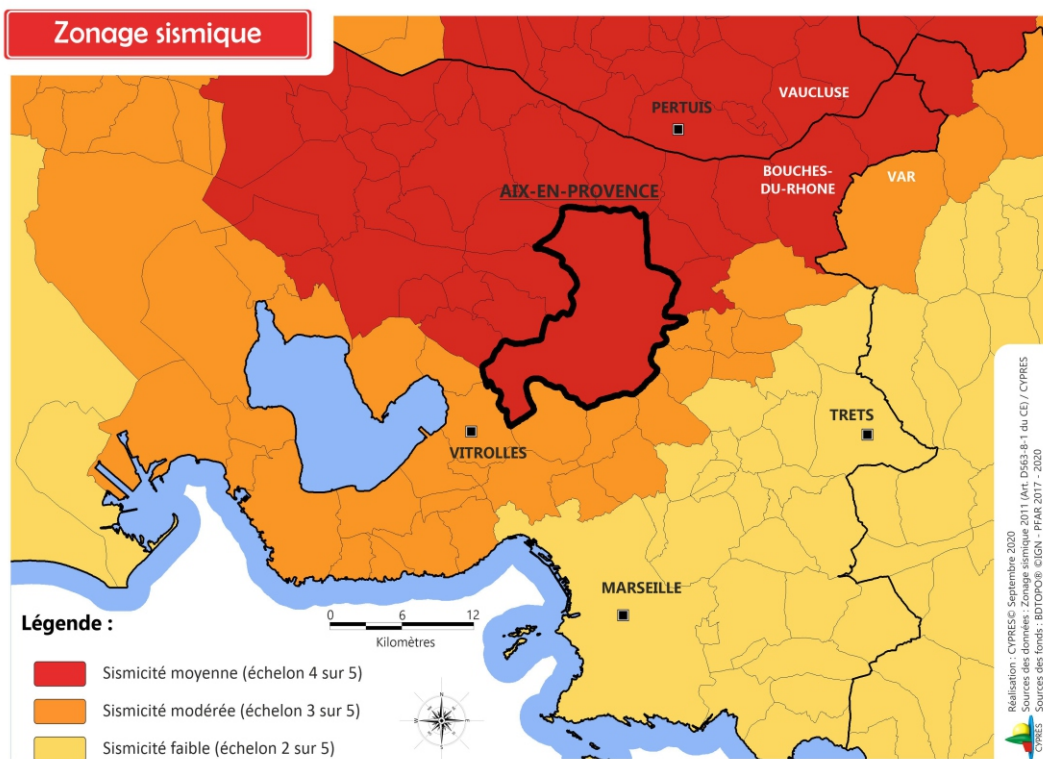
Zonage sismique

PERTUIS
VAUCLUSE
BOUCHES-DU-RHONE
VAR
AIX-EN-PROVENCE
TRETS
VITROLLES
MARSEILLE

0 6 12
Kilomètres

Légende :
Sismicité moyenne (échelon 4 sur 5)
Sismicité modérée (échelon 3 sur 5)
Sismicité faible (échelon 2 sur 5)

Réalisation : CYPRES© Septembre 2020
Sources des données : Zonage sismique 2011 (Art. D563-8-1 du CE) / CYPRES
Sources des fonds : BDTOPO® ©IGN - PFAR 2017 - 2020

CYPRES